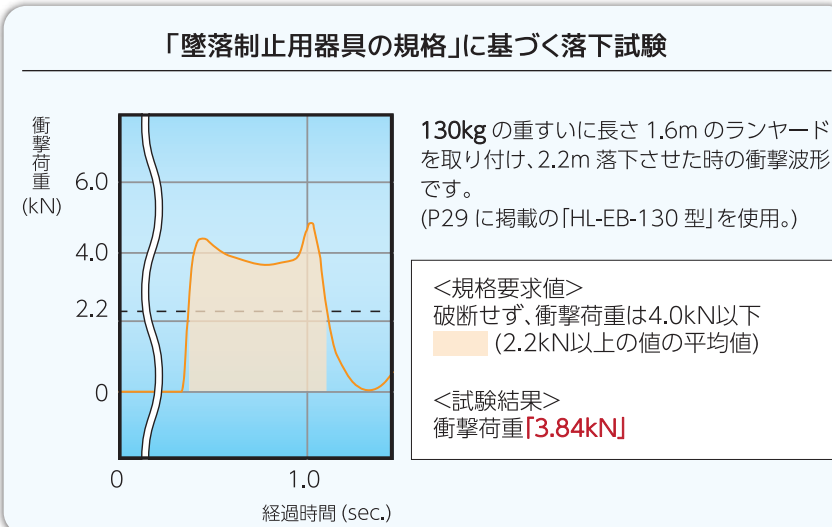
「墜落制止用器具の規格」に基づく落下試験

衝撃荷重 (kN)

6.0

4.0

2.2

0

0

1.0

経過時間 (sec.)

130kg の重すいに長さ 1.6m のランヤードを取り付け、2.2m 落下させた時の衝撃波形です。
(P29 に掲載の「HL-EB-130 型」を使用。)

<規格要求値>
破断せず、衝撃荷重は4.0kN以下
(2.2kN以上の値の平均値)

<試験結果>
衝撃荷重「3.84kN」